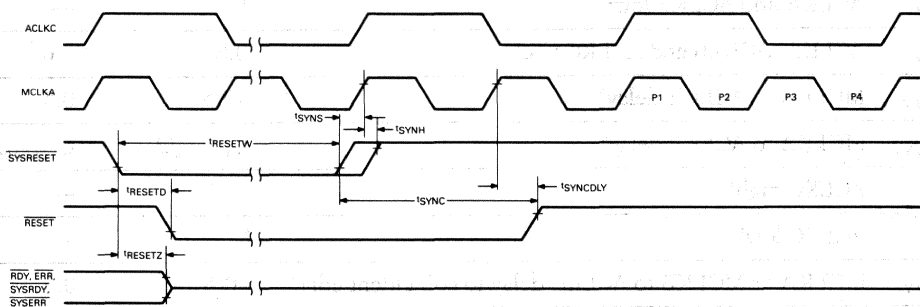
ACLKC

MCLKA

P1

P2

P3

P4

$\overline{SYSRESET}$

$t_{RESETW}$

$t_{SYNS}$

$t_{SYNH}$

$t_{RESETD}$

$t_{SYNCDLY}$

$t_{SYNC}$

$\overline{RESET}$

$t_{RESETZ}$

$\overline{RDY}$, $\overline{ERR}$, $\overline{SYSRDY}$, $\overline{SYSERR}$